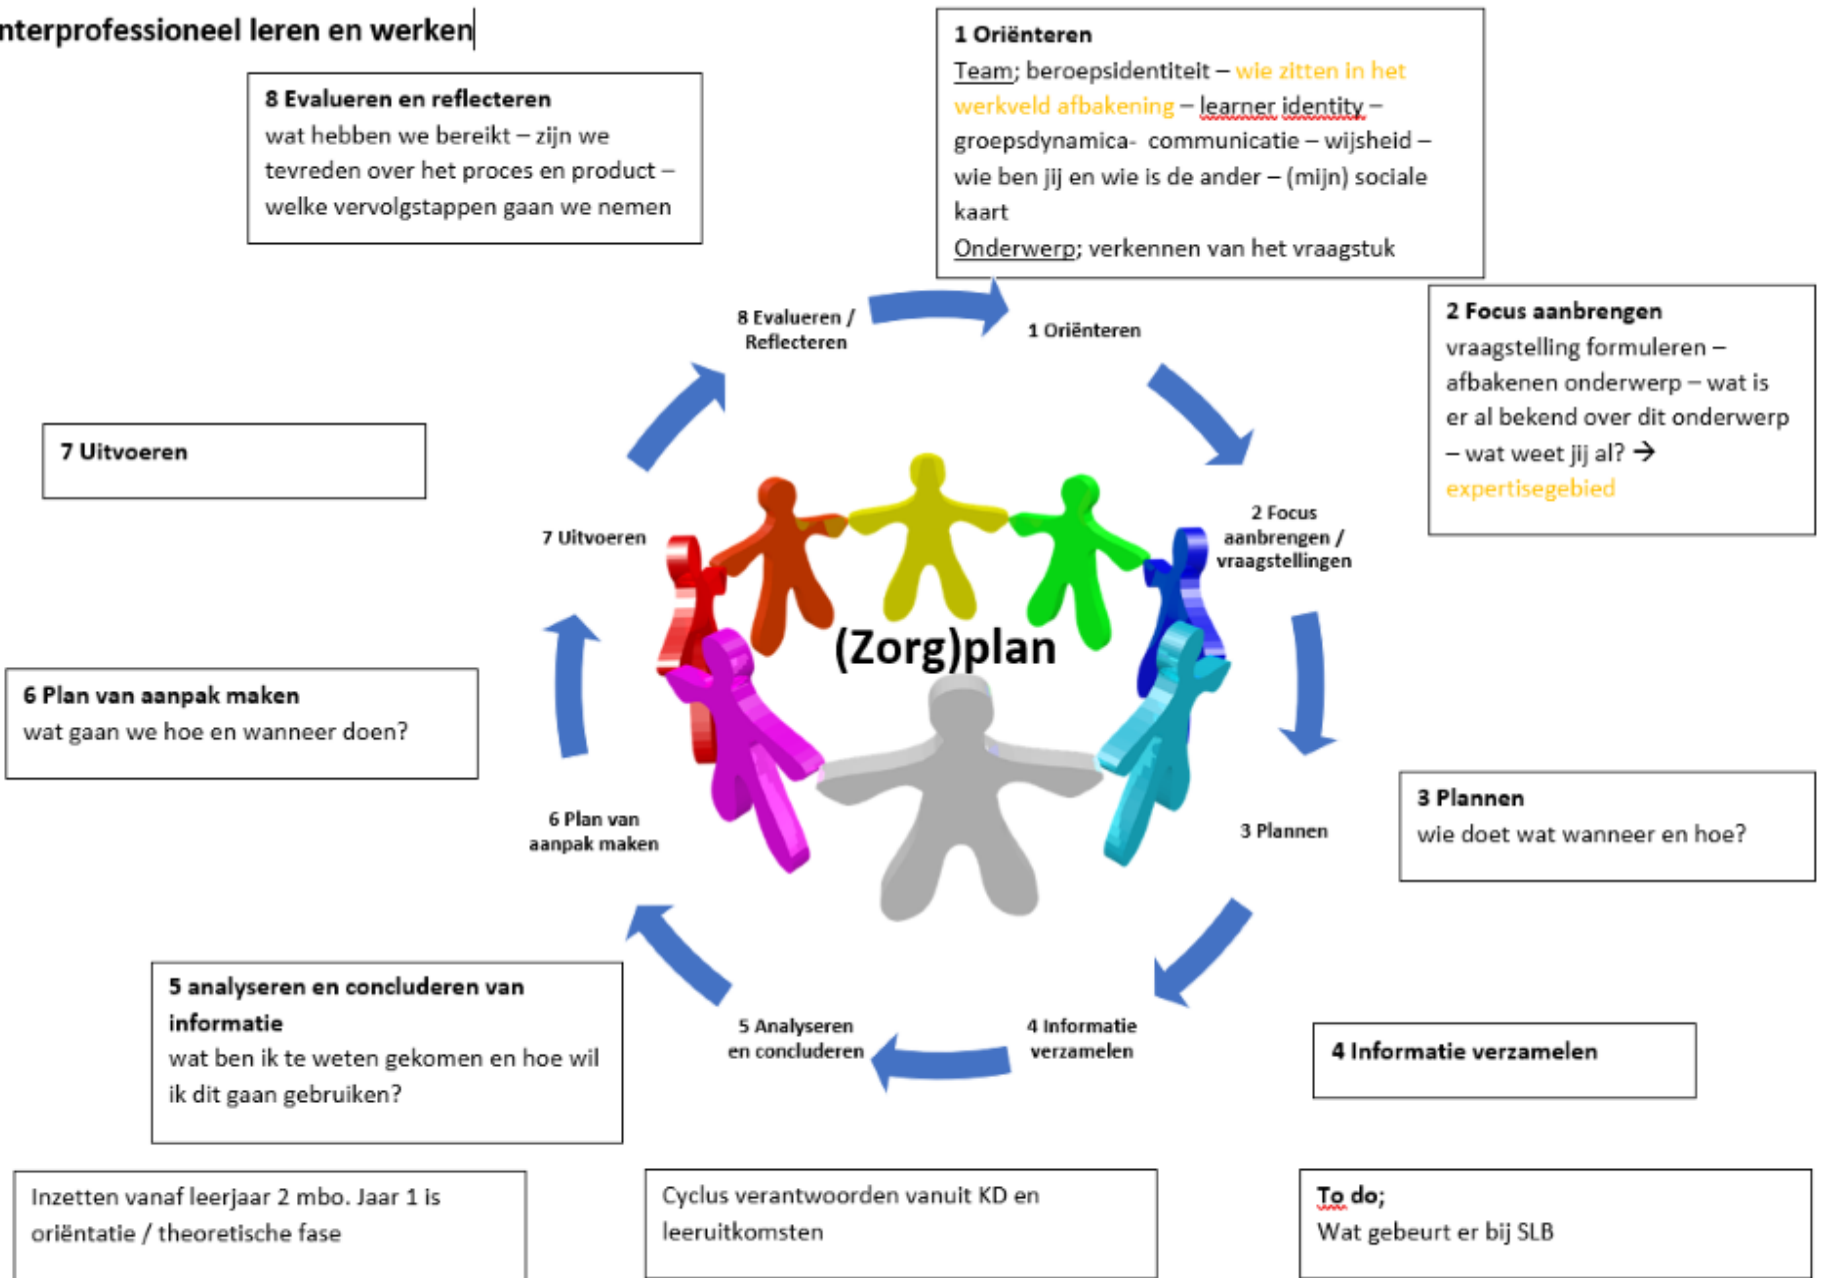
nterprofessioneel leren en werken

8 Evalueren en reflecteren
wat hebben we bereikt – zijn we tevreden over het proces en product – welke vervolgstappen gaan we nemen

1 Oriënteren
Team; beroepsidentiteit – wie zitten in het werkveld afbakening – learner identity – groepsdynamica- communicatie – wijsheid – wie ben jij en wie is de ander – (mijn) sociale kaart
Onderwerp; verkennen van het vraagstuk

2 Focus aanbrengen
vraagstelling formuleren – afbakenen onderwerp – wat is er al bekend over dit onderwerp – wat weet jij al? → expertisegebied

7 Uitvoeren

8 Evalueren / Reflecteren

1 Oriënteren

7 Uitvoeren

2 Focus aanbrengen / vraagstellingen

(Zorg)plan

6 Plan van aanpak maken
wat gaan we hoe en wanneer doen?

6 Plan van aanpak maken

3 Plannen

3 Plannen
wie doet wat wanneer en hoe?

5 analyseren en concluderen van informatie
wat ben ik te weten gekomen en hoe wil ik dit gaan gebruiken?

5 Analyseren en concluderen

4 Informatie verzamelen

4 Informatie verzamelen

Inzetten vanaf leerjaar 2 mbo. Jaar 1 is oriëntatie / theoretische fase

Cyclus verantwoorden vanuit KD en leeruitkomsten

To do;
Wat gebeurt er bij SLB